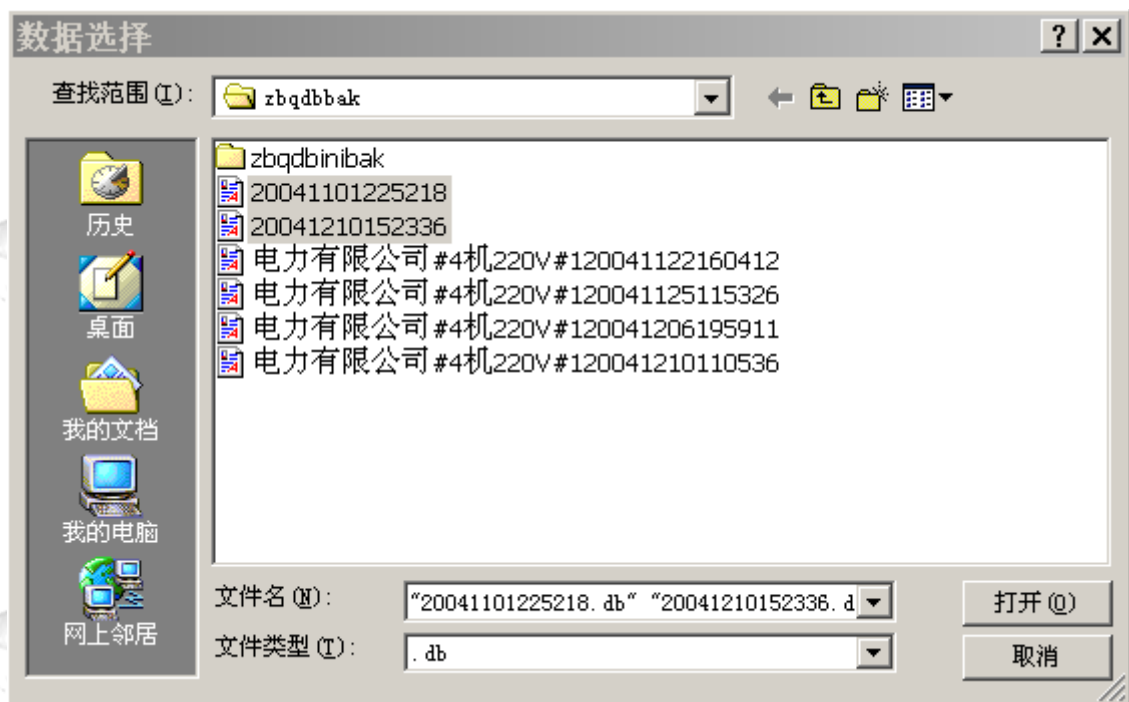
数据选择

?

查找范围(I): zbqdbbak

历史

桌面

我的文档

我的电脑

网上邻居

zbqdbinibak
20041101225218
20041210152336
电力有限公司#4机220V#120041122160412
电力有限公司#4机220V#120041125115326
电力有限公司#4机220V#120041206195911
电力有限公司#4机220V#120041210110536

文件名(N): "20041101225218.db" "20041210152336.d

文件类型(T): .db

打开(O)

取消